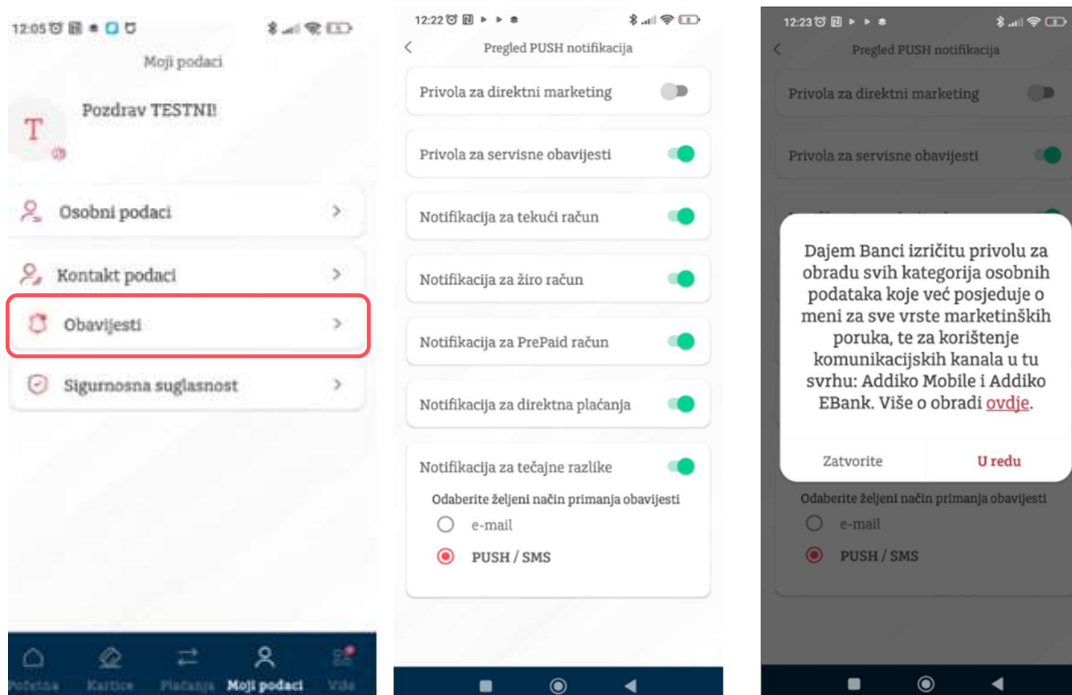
12:05

Moji podaci

T

Pozdrav TESTNI!

Osobni podaci

Kontakt podaci

Obavijesti

Sigurnosna suglasnost

Početna Kartice Plaćanja Moji podaci Više

12:22

Pregled PUSH notifikacija

Privola za direktni marketing

Privola za servisne obavijesti

Notifikacija za tekući račun

Notifikacija za žiro račun

Notifikacija za PrePaid račun

Notifikacija za direktna plaćanja

Notifikacija za tečajne razlike

Odaberite željeni način primanja obavijesti

e-mail

PUSH / SMS

12:23

Pregled PUSH notifikacija

Privola za direktni marketing

Privola za servisne obavijesti

Dajem Banci izričitu privolu za obradu svih kategorija osobnih podataka koje već posjeduje o meni za sve vrste marketinških poruka, te za korištenje komunikacijskih kanala u tu svrhu: Addiko Mobile i Addiko EBank. Više o obradi ovdje.

Zatvorite

U redu

Odaberite željeni način primanja obavijesti

e-mail

PUSH / SMS